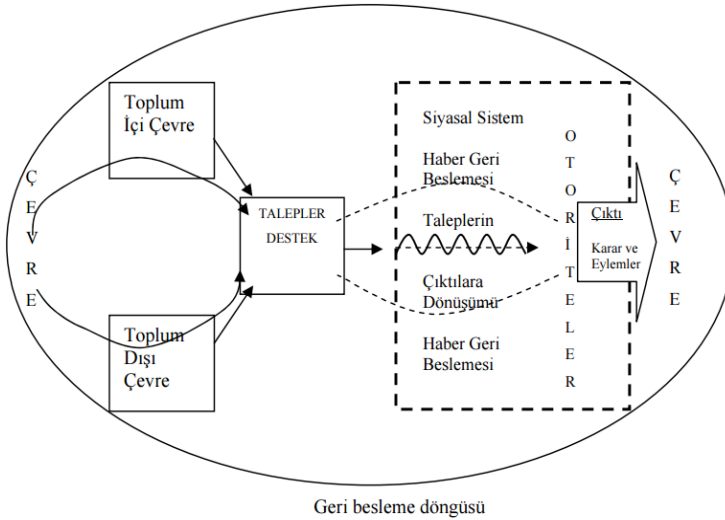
Toplum İçi Çevre

Ç
E
V
R
E

Toplum Dışı Çevre

TALEPLER
DESTEK

Siyasal Sistem

Haber Geri Beslemesi

Taleplerin

Çıktılara Dönüşümü

Haber Geri Beslemesi

O
T
O
R
İ
T
E
L
E
R

Çıktı
Karar ve Eylemler

Ç
E
V
R
E

Geri besleme döngüsü